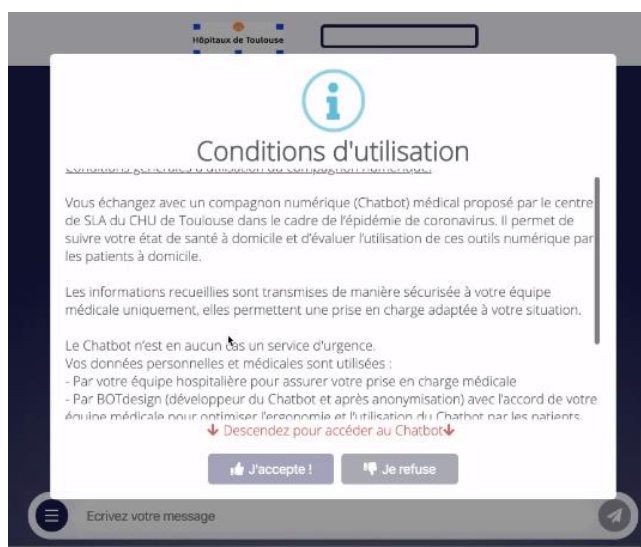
Hôpitaux de Toulouse

i

Conditions d'utilisation

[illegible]

Vous échangez avec un compagnon numérique (Chatbot) médical proposé par le centre de SLA du CHU de Toulouse dans le cadre de l'épidémie de coronavirus. Il permet de suivre votre état de santé à domicile et d'évaluer l'utilisation de ces outils numérique par les patients à domicile.

Les informations recueillies sont transmises de manière sécurisée à votre équipe médicale uniquement, elles permettent une prise en charge adaptée à votre situation.

Le Chatbot n'est en aucun cas un service d'urgence.
Vos données personnelles et médicales sont utilisées :
- Par votre équipe hospitalière pour assurer votre prise en charge médicale
- Par BOTdesign (développeur du Chatbot et après anonymisation) avec l'accord de votre équipe médicale pour optimiser l'ergonomie et l'utilisation du Chatbot par les patients.

↓ Descendez pour accéder au Chatbot↓

J'accepte !

Je refuse

Ecrivez votre message